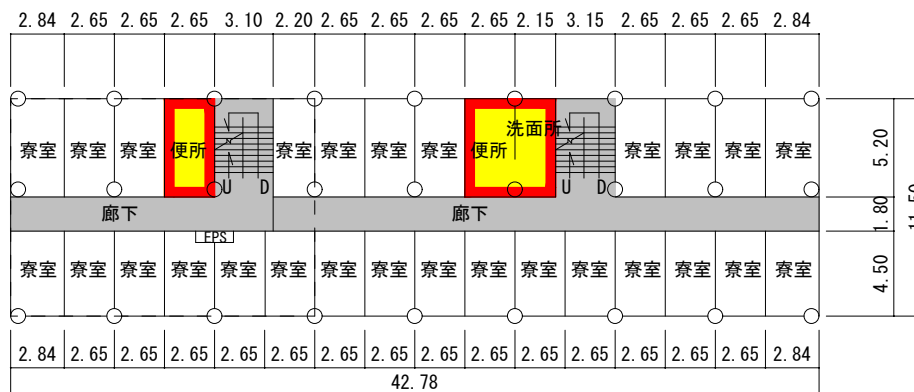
2.84 2.65 2.65 2.65 3.10 2.20 2.65 2.65 2.65 2.65 2.15 3.15 2.65 2.65 2.65 2.84

寮室 寮室 寮室 便所 U D 寮室 寮室 寮室 寮室 便所 洗面所 U D 寮室 寮室 寮室 寮室

廊下 廊下

EPS

寮室 寮室 寮室 寮室 寮室 寮室 寮室 寮室 寮室 寮室 寮室 寮室 寮室 寮室 寮室 寮室

5.20
1.80
4.50
11.50

2.84 2.65 2.65 2.65 2.65 2.65 2.65 2.65 2.65 2.65 2.65 2.65 2.65 2.65 2.65 2.84

42.78